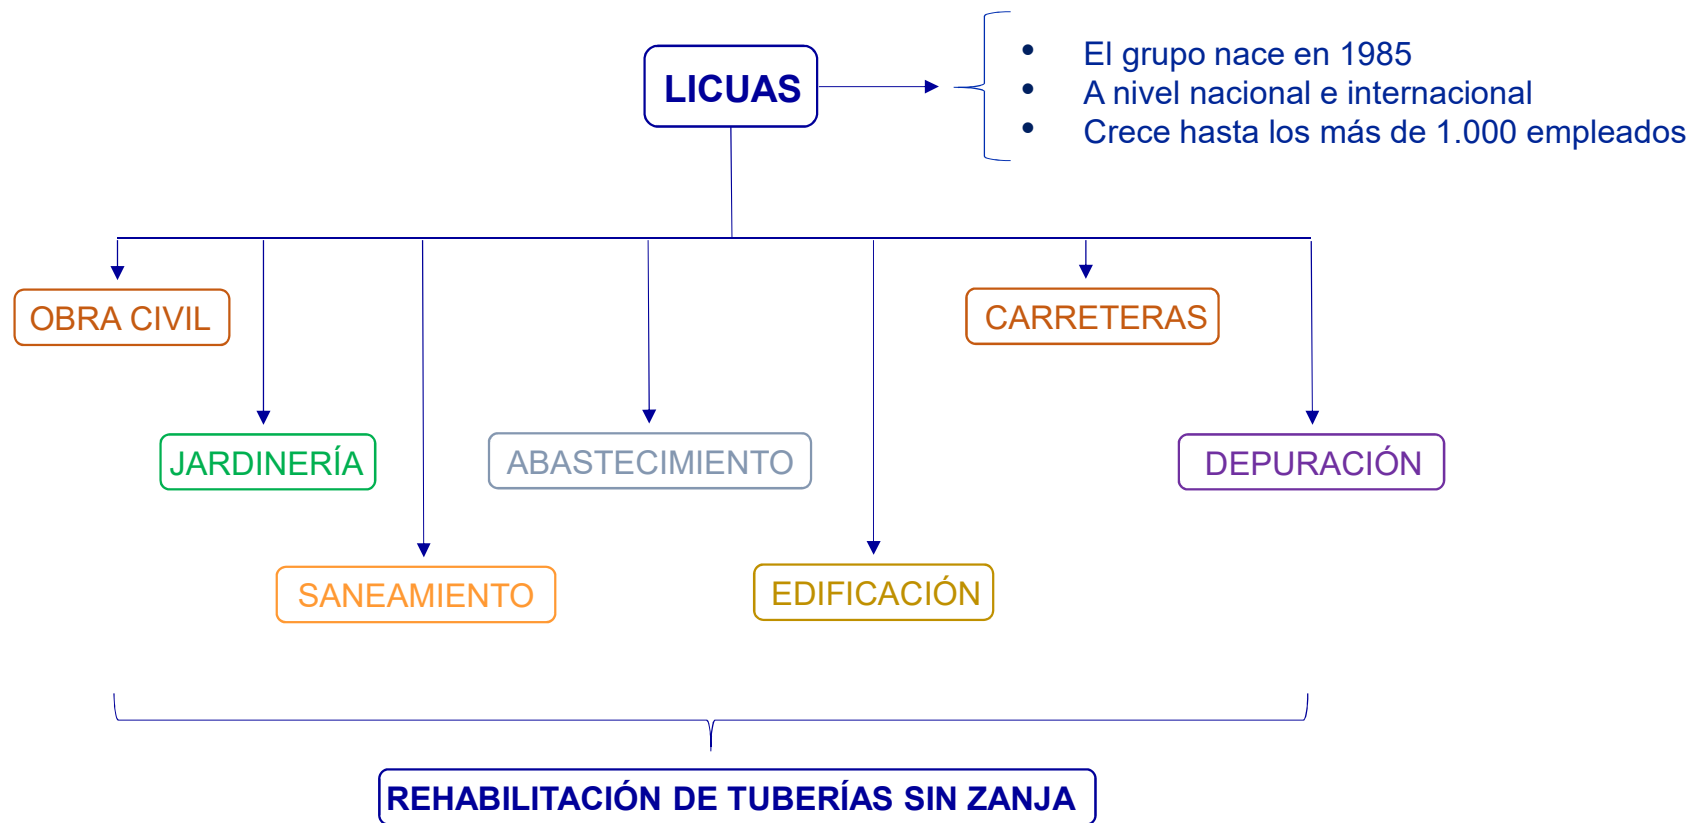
LICUAS

- El grupo nace en 1985
- A nivel nacional e internacional
- Crece hasta los más de 1.000 empleados

OBRA CIVIL

CARRETERAS

JARDINERÍA

ABASTECIMIENTO

DEPURACIÓN

SANEAMIENTO

EDIFICACIÓN

REHABILITACIÓN DE TUBERÍAS SIN ZANJA